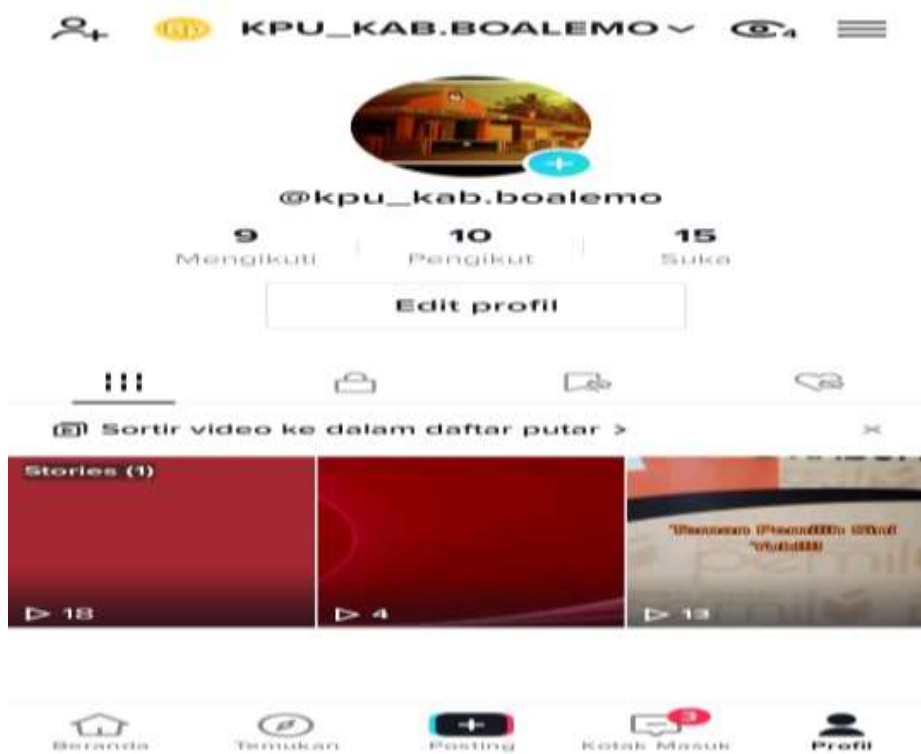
KPU_KAB.BOALEMO 4

@kpu_kab.boalemo

9 Mengikuti | 10 Pengikut | 15 Suka

Edit profil

Sortir video ke dalam daftar putar >

Stories (1)

18

4

"Teman Pemilih Kini Tahu"

13

Beranda Temukan Posting Kotak Masuk 3 Profil